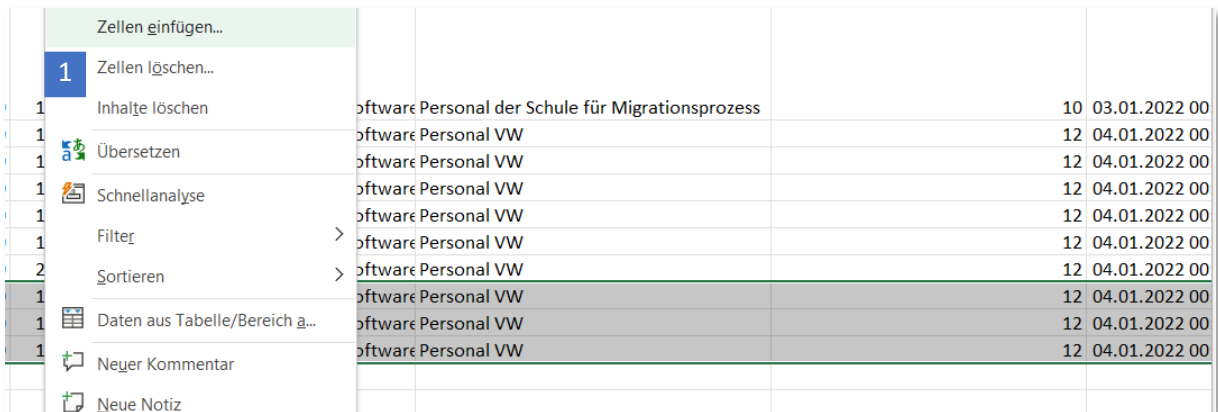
Zellen einfügen...

1

Zellen löschen...

Inhalte löschen

Übersetzen

Schnellanalyse

Filter

Sortieren

Daten aus Tabelle/Bereich a...

Neuer Kommentar

Neue Notiz

| | | | | |
|---|---|---|---|---|
| 1 | oftware | Personal der Schule für Migrationsprozess | 10 | 03.01.2022 00 |
| 1 | oftware | Personal VW | 12 | 04.01.2022 00 |
| 1 | oftware | Personal VW | 12 | 04.01.2022 00 |
| 1 | oftware | Personal VW | 12 | 04.01.2022 00 |
| 1 | oftware | Personal VW | 12 | 04.01.2022 00 |
| 1 | oftware | Personal VW | 12 | 04.01.2022 00 |
| 2 | oftware | Personal VW | 12 | 04.01.2022 00 |
| 1 | oftware | Personal VW | 12 | 04.01.2022 00 |
| 1 | oftware | Personal VW | 12 | 04.01.2022 00 |
| 1 | oftware | Personal VW | 12 | 04.01.2022 00 |